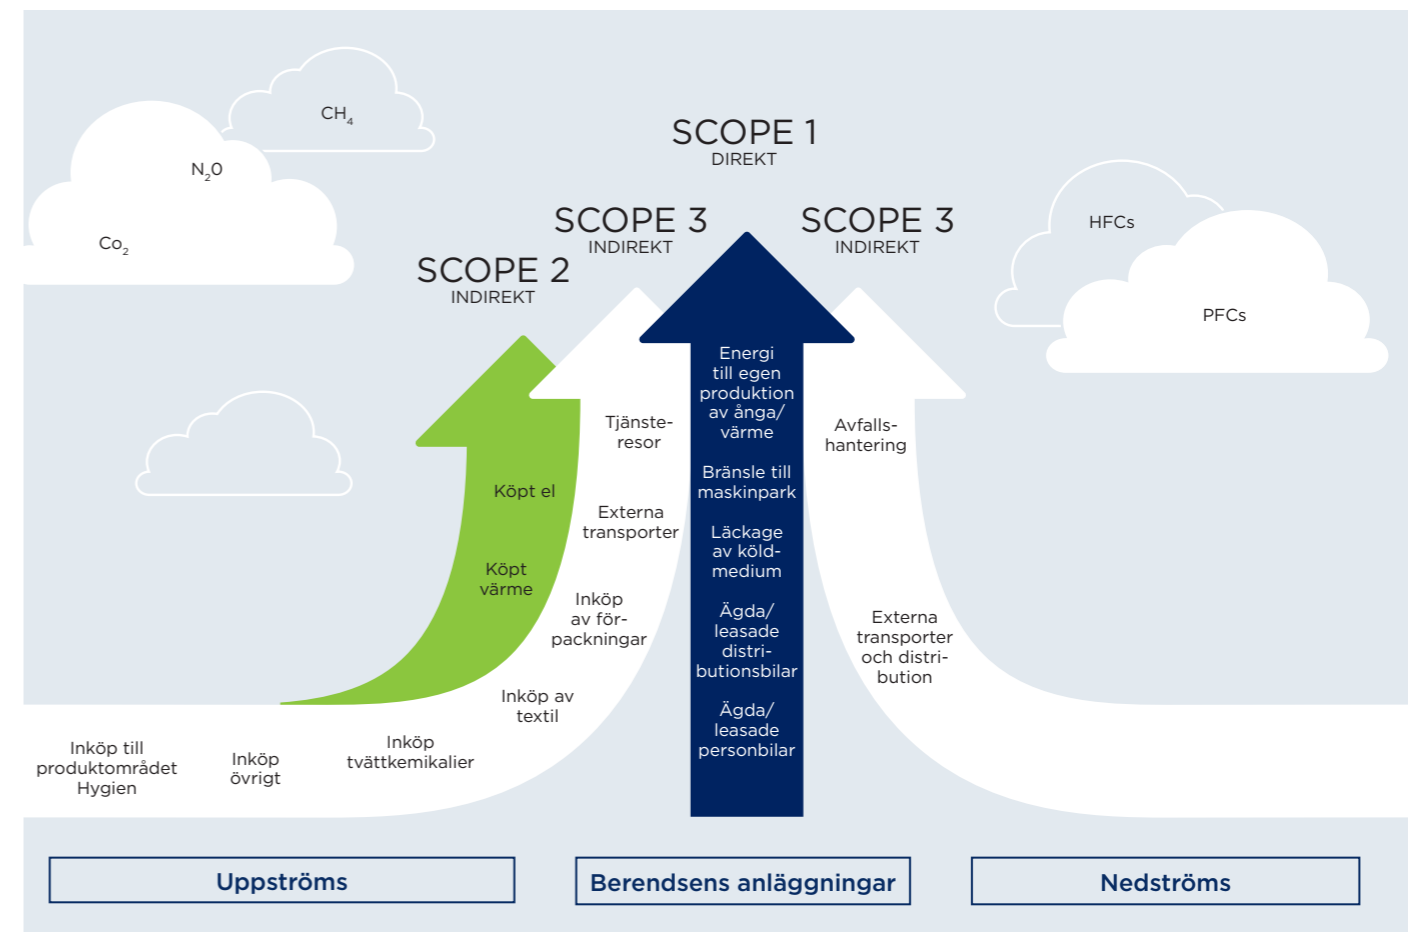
$CH_4$

$N_2O$

$Co_2$

SCOPE 1
DIREKT

SCOPE 3
INDIREKT

SCOPE 3
INDIREKT

SCOPE 2
INDIREKT

HFCs

PFCs

Köpt el

Köpt värme

Tjänsteresor

Externa transporter

Inköp av förpackningar

Inköp av textil

Energi till egen produktion av ånga/ värme

Bränsle till maskinpark

Läckage av köldmedium

Ägda/ leasade distributionsbilar

Ägda/ leasade personbilar

Avfallshantering

Externa transporter och distribution

Inköp till produktområdet Hygien

Inköp övrigt

Inköp tvättkemikalier

Uppströms

Berendsens anläggningar

Nedströms